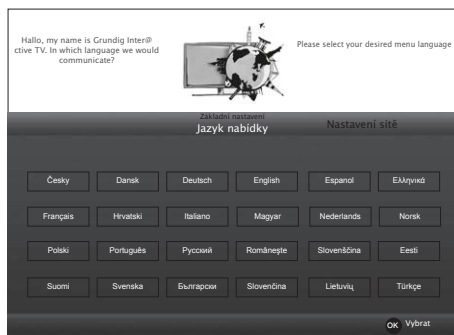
Hallo, my name is Grundig Inter@ctive TV. In which language we would communicate?

Please select your desired menu language

Základní nastavení
Jazyk nabídky

Nastavení sítě

| Česky | Dansk | Deutsch | English | Espanol | Ελληνικά |
|---|---|---|---|---|---|
| Français | Hrvatski | Italiano | Magyar | Nederlands | Norsk |
| Polski | Português | Русский | Românește | Slovenščina | Eesti |
| Suomi | Svenska | Български | Slovenčina | Lietuvių | Türkçe |

OK Vybrat